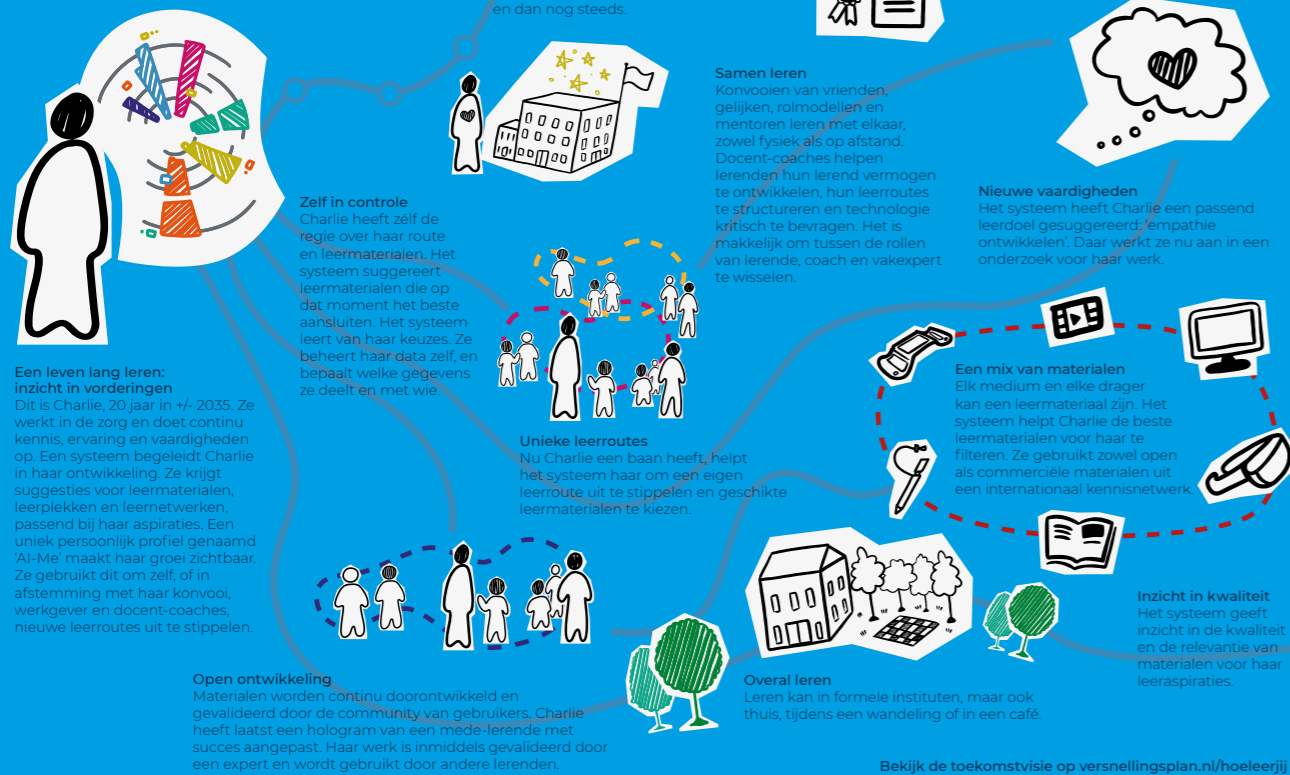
en dan nog steeds.

Samen leren
Konvooien van vrienden, gelijken, rolmodellen en mentoren leren met elkaar, zowel fysiek als op afstand. Docent-coaches helpen lerenden hun lerend vermogen te ontwikkelen, hun leerroutes te structureren en technologie kritisch te bevragen. Het is makkelijk om tussen de rollen van lerende, coach en vakexpert te wisselen.

Nieuwe vaardigheden
Het systeem heeft Charlie een passend leerdoel gesuggereerd: 'empathie ontwikkelen'. Daar werkt ze nu aan in een onderzoek voor haar werk.

Zelf in controle
Charlie heeft zélf de regie over haar route en leermaterialen. Het systeem suggereert leermaterialen die op dat moment het beste aansluiten. Het systeem leert van haar keuzes. Ze beheert haar data zelf, en bepaalt welke gegevens ze deelt en met wie.

Een leven lang leren: inzicht in vorderingen
Dit is Charlie, 20 jaar in +/- 2035. Ze werkt in de zorg en doet continu kennis, ervaring en vaardigheden op. Een systeem begeleidt Charlie in haar ontwikkeling. Ze krijgt suggesties voor leermaterialen, leerplekken en leernetwerken, passend bij haar aspiraties. Een uniek persoonlijk profiel genaamd 'AI-Me' maakt haar groei zichtbaar. Ze gebruikt dit om zelf, of in afstemming met haar konvooi, werkgever en docent-coaches, nieuwe leerroutes uit te stippelen.

Unieke leerroutes
Nu Charlie een baan heeft, helpt het systeem haar om een eigen leerroute uit te stippelen en geschikte leermaterialen te kiezen.

Een mix van materialen
Elk medium en elke drager kan een leermateriaal zijn. Het systeem helpt Charlie de beste leermaterialen voor haar te filteren. Ze gebruikt zowel open als commerciële materialen uit een internationaal kennisnetwerk.

Inzicht in kwaliteit
Het systeem geeft inzicht in de kwaliteit en de relevantie van materialen voor haar leeraspiraties.

Open ontwikkeling
Materialen worden continu doorontwikkeld en gevalideerd door de community van gebruikers. Charlie heeft laatst een hologram van een mede-lerende met succes aangepast. Haar werk is inmiddels gevalideerd door een expert en wordt gebruikt door andere lerenden.

Overal leren
Leren kan in formele instituten, maar ook thuis, tijdens een wandeling of in een café.

Bekijk de toekomstvisie op versnellingsplan.nl/hoeleerjij